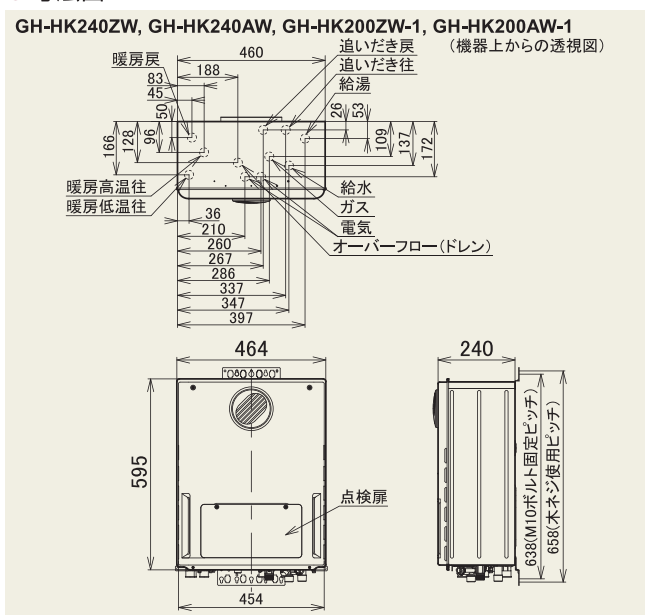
GH-HK240ZW, GH-HK240AW, GH-HK200ZW-1, GH-HK200AW-1

（機器上からの透視図）

暖房戻
460
188
83
45
50
96
128
166
追いだき戻
追いだき往
給湯
26
53
109
137
172
暖房高温往
暖房低温往
給水
ガス
電気
オーバーフロー（ドレン）
36
210
260
267
286
337
347
397

464
595
点検扉
454

240
638(M10ボルト固定ピッチ)
658(木ネジ使用ピッチ)